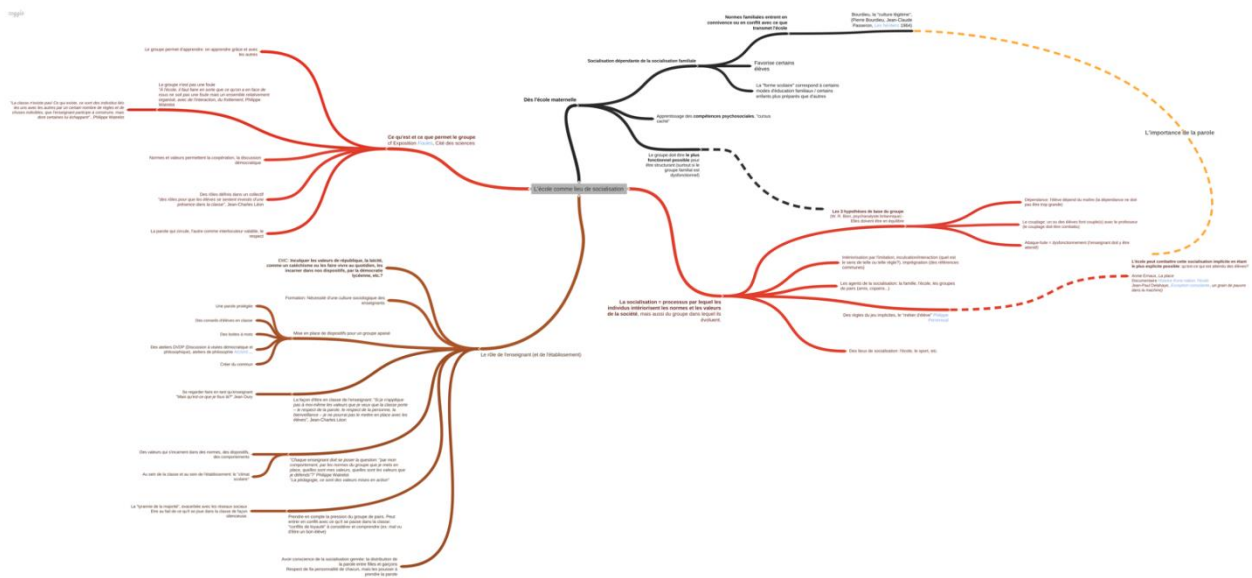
L'école comme lieu de socialisation

Ce qu'est et ce que permet le groupe cf Exposition Paroles, Cité des sciences

Le groupe permet d'apprendre: on apprendre grâce et avec les autres

Le groupe n'est pas une foule "A l'école, il faut faire en sorte que ce qu'il y a ce soit un ensemble (relativement organisé, avec de l'interaction, du fonctionnement) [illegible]", Philippe Watrelot

"La classe n'existe pas! Ce qui existe, ce sont des individus liés les uns avec les autres par un certain nombre de règles et de choses instituées, que l'enseignant participe à construire, mais dans lesquelles il s'est impliqué", Philippe Watrelot

Normes et valeurs permettant la coopération, la discussion démocratique

Des rôles définis dans un collectif "des rôles pour que les élèves se sentent investis d'une présence dans la classe", Jean-Charles Léon

La parole qui circule, l'autre comme interlocuteur valable, le respect

Dès l'école maternelle

Socialisation dépendante de la socialisation familiale

Normes familiales entrent en connivence ou en conflit avec ce que transmet l'école

Bourdieu, la "culture légitime" (Pierre Bourdieu, Jean-Claude Passeron, Les héritiers 1964)

Favorise certains élèves

La "forme scolaire" correspond à certains modes d'éducation familiaux = certains enfants plus préparés que d'autres

Apprentissage des compétences psychosociales, "culture sacrée"

Le groupe doit être le plus fonctionnel possible pour être structurant (surtout si le groupe familial est dysfonctionnel)

L'importance de la parole

Les 3 hypothèses de base du groupe (W. R. Bion, psychanalyste britannique) : Elles devront être en équilibre

Dépendance: l'élève dépend du maître (la dépendance ne doit pas être trop grande)

Le couplage: ou ou des élèves font couple(s) avec le professeur (le couplage doit être contrôlé)

Attaque-fuite = dysfonctionnement (l'enseignant doit y être attentif)

L'école peut combattre cette socialisation implicite en étant la plus explicite possible: qu'est-ce qui est attendu des élèves?

Annie Ernaux, La place
Documentaire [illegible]
Jean-Paul Delahaye, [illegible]

La socialisation = processus par lequel les individus intériorisent les normes et les valeurs de la société, mais aussi du groupe dans lequel ils évoluent.

Intériorisation par l'imitation, inculcation/interaction (quel est le sens de telle ou telle règle?), imprégnation (des références communes)

Les agents de la socialisation: la famille, l'école, les groupes de pairs (amis, copains...)

Des règles du jeu implicites, le "métier d'élève" Philippe Perrenoud

Des lieux de socialisation: l'école, le sport, etc.

Le rôle de l'enseignant (et de l'établissement)

EMC: Inculquer les valeurs de république, la laïcité, comme un catéchisme ou les faire vivre au quotidien, les incarner dans nos dispositifs, par la démocratie lycéenne, etc.?

Formation: Nécessité d'une culture sociologique des enseignants

Mise en place de dispositifs pour un groupe apaisé

Une parole protégée
Des conseils d'élèves en classe
Des boîtes à mots
Des ateliers DVDP (Discussion à visées démocratique et philosophique), ateliers de philosophie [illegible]
Créer du commun

Se regarder faire en tant qu'enseignant "Mais qu'est-ce que je fous là?" Jean Oury

La façon d'être en classe de l'enseignant: "Si je n'applique pas à moi-même les valeurs que je veux que la classe porte – le respect de la parole, le respect de la personne, la bienveillance – je ne pourrai pas le mettre en place avec les élèves", Jean-Charles Léon

Des valeurs qui s'incarnent dans les normes, des dispositifs, des comportements

Au sein de la classe et au sein de l'établissement: le "climat scolaire"

"Chaque enseignant doit se poser la question: 'par mon comportement, par les normes du groupe que je mets en place, quelles sont mes valeurs, quelles sont les valeurs que je défends?'" Philippe Watrelot
"La pédagogie, ce sont des valeurs mises en action"

La "tyrannie de la majorité": auquel être avec les réseaux sociaux. Elle se fait de ce qu'il se joue dans la classe de façon détournée

Prendre en compte la pression du groupe de pairs. Peut entrer en conflit avec ce qu'il se passe dans la classe: "conflits de loyauté" à considérer et comprendre (ex: mal vu d'être un bon élève)

Avoir conscience de la socialisation genrée: la distribution de la parole entre filles et garçons
Respect de la personnalité de chacun, mais les pousser à prendre la parole